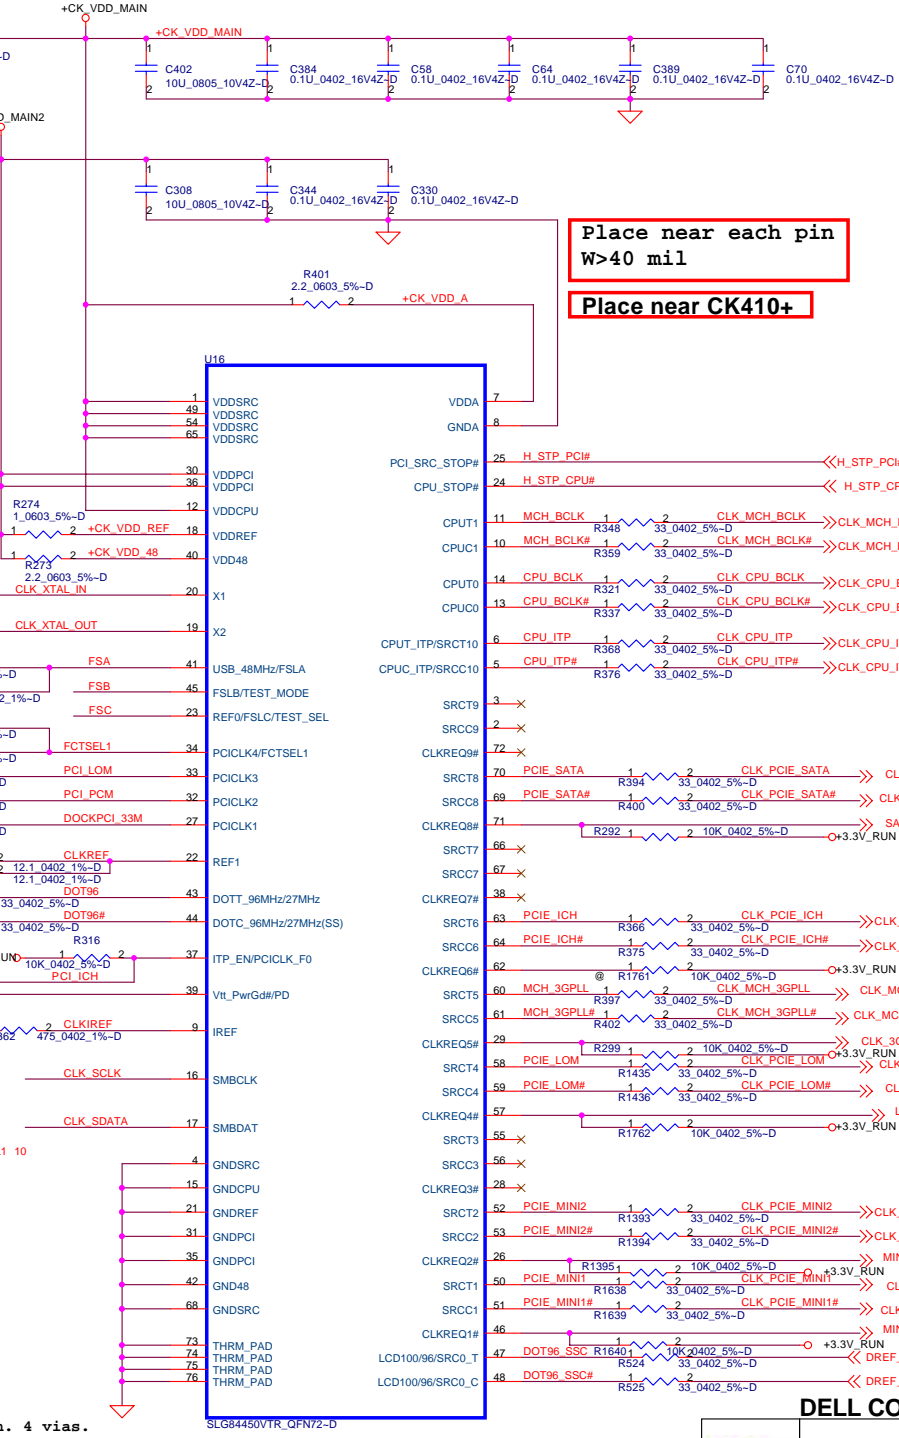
+CK_VDD_MAIN
+CK_VDD_MAIN
-D
C402 10U_0805_10V4Z~D
C384 0.1U_0402_16V4Z~D
C58 0.1U_0402_16V4Z~D
C64 0.1U_0402_16V4Z~D
C389 0.1U_0402_16V4Z~D
C70 0.1U_0402_16V4Z~D
D_MAIN2
C308 10U_0805_10V4Z~D
C344 0.1U_0402_16V4Z~D
C330 0.1U_0402_16V4Z~D
Place near each pin
W>40 mil
Place near CK410+
R401 2.2_0603_5%~D
+CK_VDD_A
U16
VDDSRC
VDDSRC
VDDSRC
VDDSRC
VDDPCI
VDDPCI
VDDCPU
VDDREF
VDD48
X1
X2
USB_48MHz/FSLA
FSLB/TEST_MODE
REF0/FSLC/TEST_SEL
PCICLK4/FCTSEL1
PCICLK3
PCICLK2
PCICLK1
REF1
DOTT_96MHz/27MHz
DOTC_96MHz/27MHz(SS)
ITP_EN/PCICLK_F0
Vtt_PwrGd#/PD
IREF
SMBCLK
SMBDAT
GNDSRC
GNDCPU
GNDREF
GNDPCI
GNDPCI
GND48
GNDSRC
THRM_PAD
THRM_PAD
THRM_PAD
THRM_PAD
SLG84450VTR_QFN72~D
VDDA
GNDA
PCI_SRC_STOP#
CPU_STOP#
CPUT1
CPUC1
CPUT0
CPUC0
CPUT_ITP/SRCT10
CPUC_ITP/SRCC10
SRCT9
SRCC9
CLKREQ9#
SRCT8
SRCC8
CLKREQ8#
SRCT7
SRCC7
CLKREQ7#
SRCT6
SRCC6
CLKREQ6#
SRCT5
SRCC5
CLKREQ5#
SRCT4
SRCC4
CLKREQ4#
SRCT3
SRCC3
CLKREQ3#
SRCT2
SRCC2
CLKREQ2#
SRCT1
SRCC1
CLKREQ1#
LCD100/96/SRC0_T
LCD100/96/SRC0_C
R274 1_0603_5%~D
+CK_VDD_REF
+CK_VDD_48
R273 2.2_0603_5%~D
CLK_XTAL_IN
CLK_XTAL_OUT
FSA
FSB
FSC
FCTSEL1
PCI_LOM
PCI_PCM
DOCKPCI_33M
CLKREF
12.1_0402_1%~D
12.1_0402_1%~D
DOT96
33_0402_5%~D
DOT96#
33_0402_5%~D
R316
10K_0402_5%~D
PCI_ICH
CLKIREF
475_0402_1%~D
CLK_SCLK
CLK_SDATA
H_STP_PCI#
H_STP_CPU#
MCH_BCLK
MCH_BCLK#
CPU_BCLK
CPU_BCLK#
CPU_ITP
CPU_ITP#
R348 33_0402_5%~D
R359 33_0402_5%~D
R321 33_0402_5%~D
R337 33_0402_5%~D
R368 33_0402_5%~D
R376 33_0402_5%~D
CLK_MCH_BCLK
CLK_MCH_BCLK#
CLK_CPU_BCLK
CLK_CPU_BCLK#
CLK_CPU_ITP
CLK_CPU_ITP#
PCIE_SATA
PCIE_SATA#
R394 33_0402_5%~D
R400 33_0402_5%~D
CLK_PCIE_SATA
CLK_PCIE_SATA#
R292 10K_0402_5%~D
+3.3V_RUN
PCIE_ICH
PCIE_ICH#
R366 33_0402_5%~D
R375 33_0402_5%~D
CLK_PCIE_ICH
CLK_PCIE_ICH#
R1761 10K_0402_5%~D
MCH_3GPLL
MCH_3GPLL#
R397 33_0402_5%~D
R402 33_0402_5%~D
CLK_MCH_3GPLL
CLK_MCH_3GPLL#
R299 10K_0402_5%~D
PCIE_LOM
PCIE_LOM#
R1435 33_0402_5%~D
R1436 33_0402_5%~D
CLK_PCIE_LOM
CLK_PCIE_LOM#
R1762 10K_0402_5%~D
PCIE_MINI2
PCIE_MINI2#
R1393 33_0402_5%~D
R1394 33_0402_5%~D
CLK_PCIE_MINI2
CLK_PCIE_MINI2#
R1395 10K_0402_5%~D
PCIE_MINI1
PCIE_MINI1#
R1638 33_0402_5%~D
R1639 33_0402_5%~D
CLK_PCIE_MINI1
CLK_PCIE_MINI1#
R1640 10K_0402_5%~D
DOT96_SSC
DOT96_SSC#
R524 33_0402_5%~D
R525 33_0402_5%~D
DREF
DREF
DELL CO
n. 4 vias.